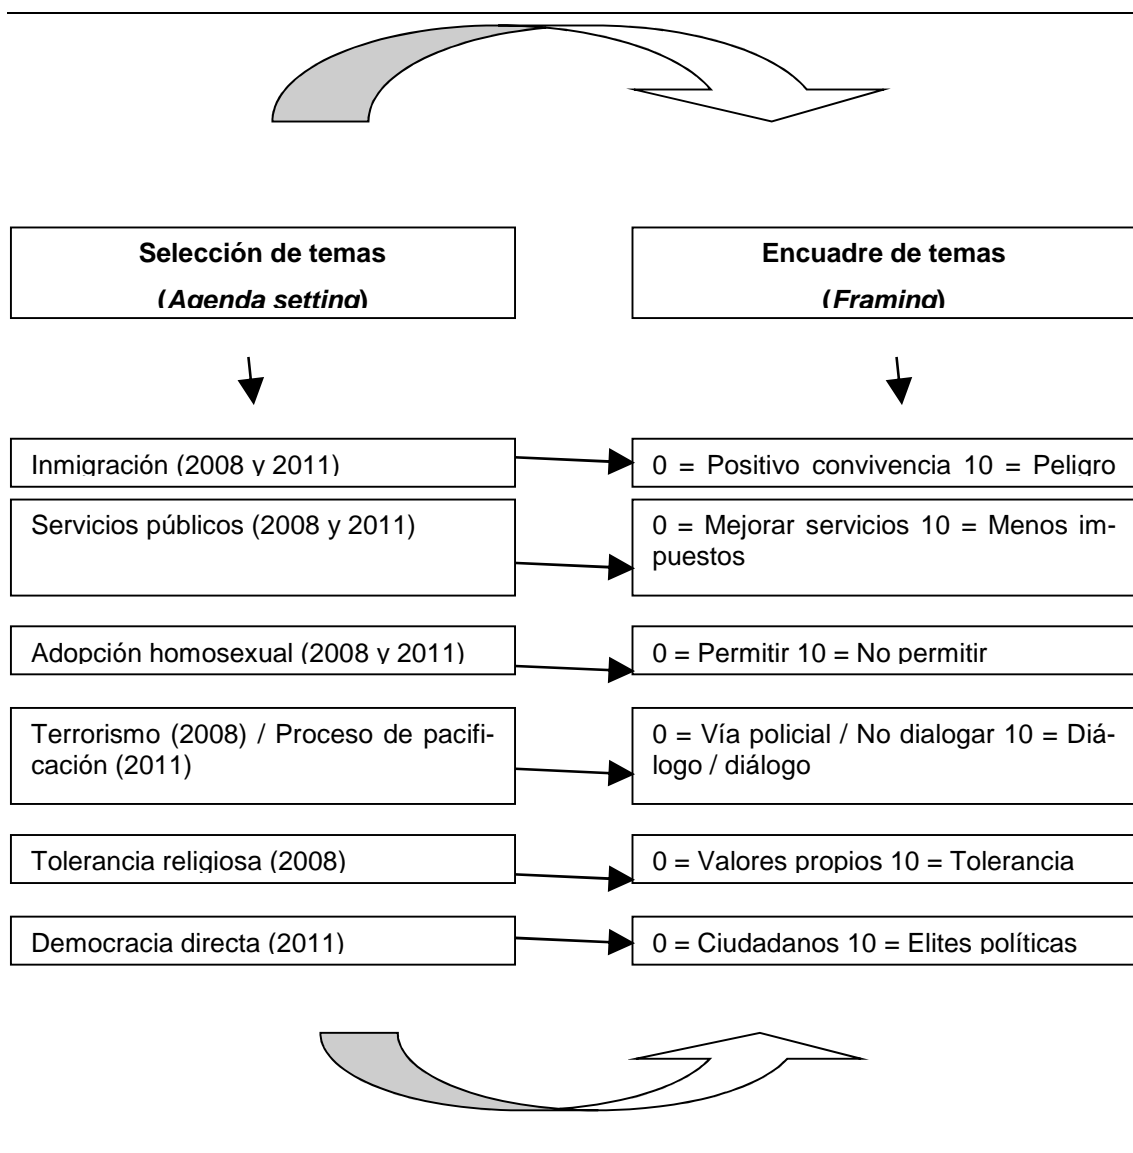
Selección de temas

(*Agenda setting*)

Encuadre de temas

(*Framing*)

Inmigración (2008 y 2011)

0 = Positivo convivencia 10 = Peligro

Servicios públicos (2008 y 2011)

0 = Mejorar servicios 10 = Menos impuestos

Adopción homosexual (2008 y 2011)

0 = Permitir 10 = No permitir

Terrorismo (2008) / Proceso de pacificación (2011)

0 = Vía policial / No dialogar 10 = Diálogo / diálogo

Tolerancia religiosa (2008)

0 = Valores propios 10 = Tolerancia

Democracia directa (2011)

0 = Ciudadanos 10 = Elites políticas